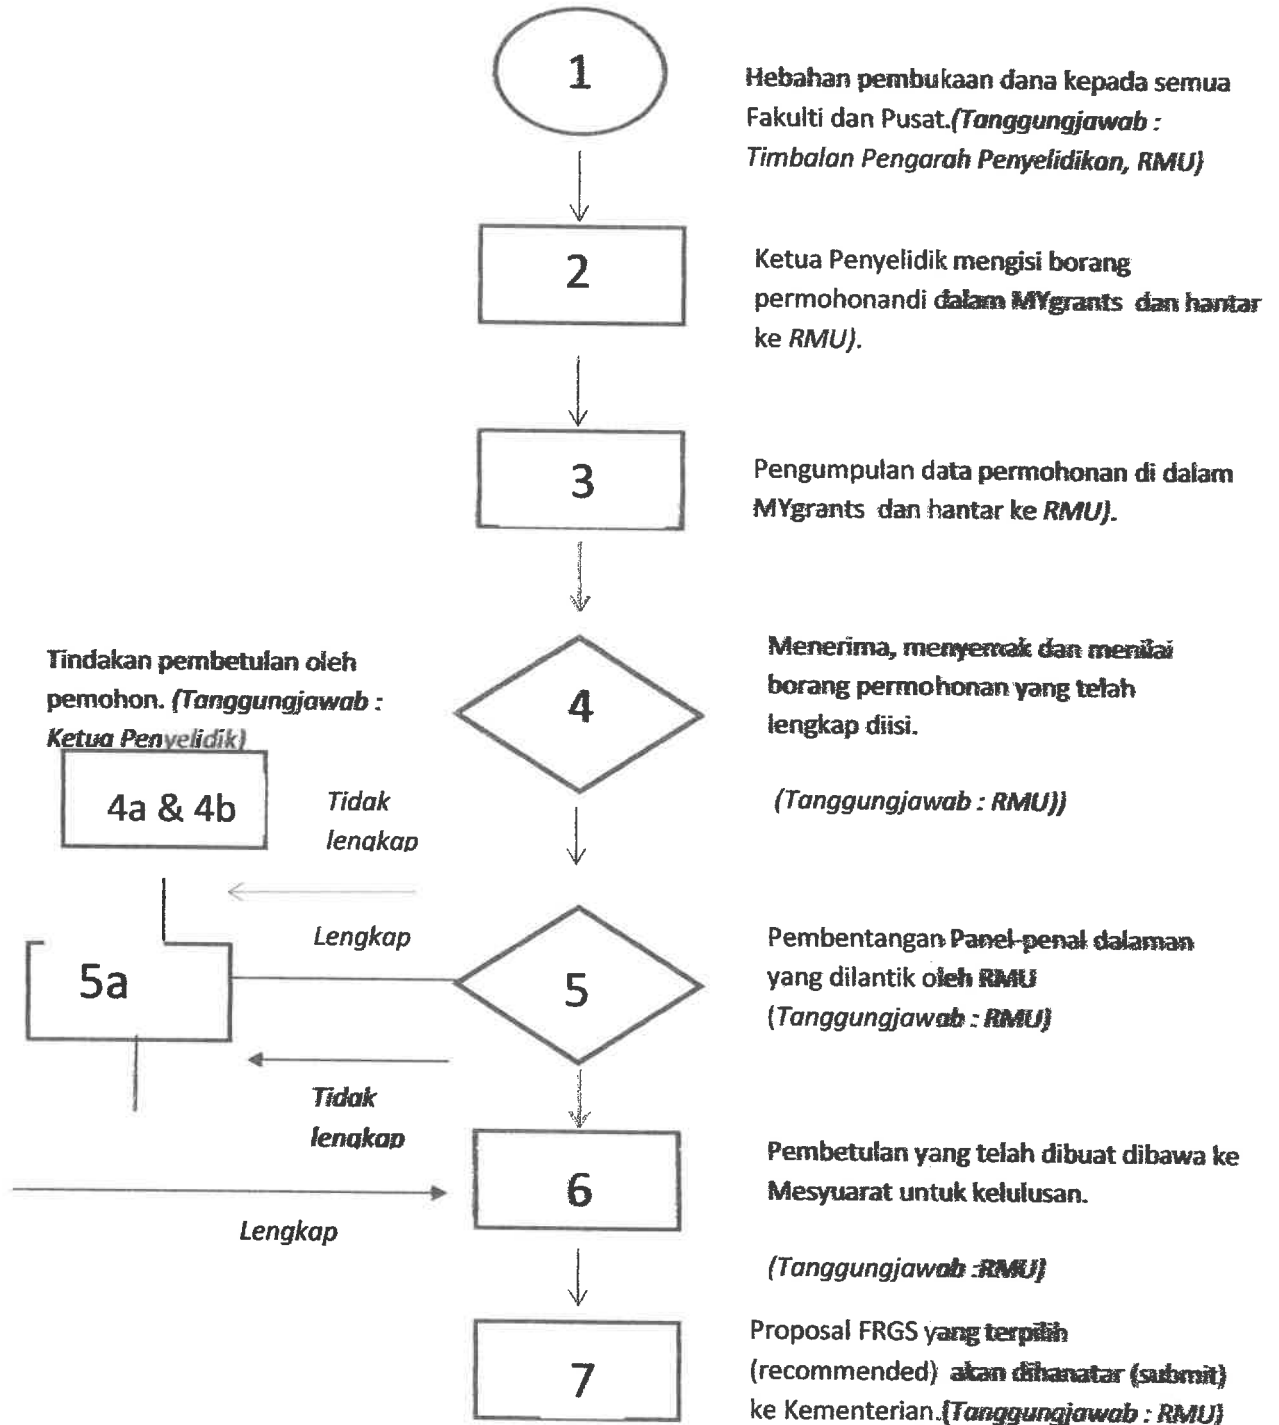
1

Hebahan pembukaan dana kepada semua Fakulti dan Pusat.*(Tanggungjawab : Timbalan Pengarah Penyelidikan, RMU)*

2

Ketua Penyelidik mengisi borang permohonandi dalam MYgrants dan hantar ke *RMU)*.

3

Pengumpulan data permohonan di dalam MYgrants dan hantar ke *RMU)*.

Tindakan pembetulan oleh pemohon. *(Tanggungjawab : Ketua Penyelidik)*

4

Menerima, menyemak dan menilai borang permohonan yang telah lengkap diisi.

*(Tanggungjawab : RMU))*

4a & 4b

*Tidak lengkap*

*Lengkap*

5a

5

Pembentangan Panel-penal dalaman yang dilantik oleh RMU *(Tanggungjawab : RMU)*

*Tidak lengkap*

6

Pembetulan yang telah dibuat dibawa ke Mesyuarat untuk kelulusan.

*Lengkap*

*(Tanggungjawab :RMU)*

7

Proposal FRGS yang terpilih (recommended) akan dihanatar (submit) ke Kementerian.*(Tanggungjawab : RMU)*